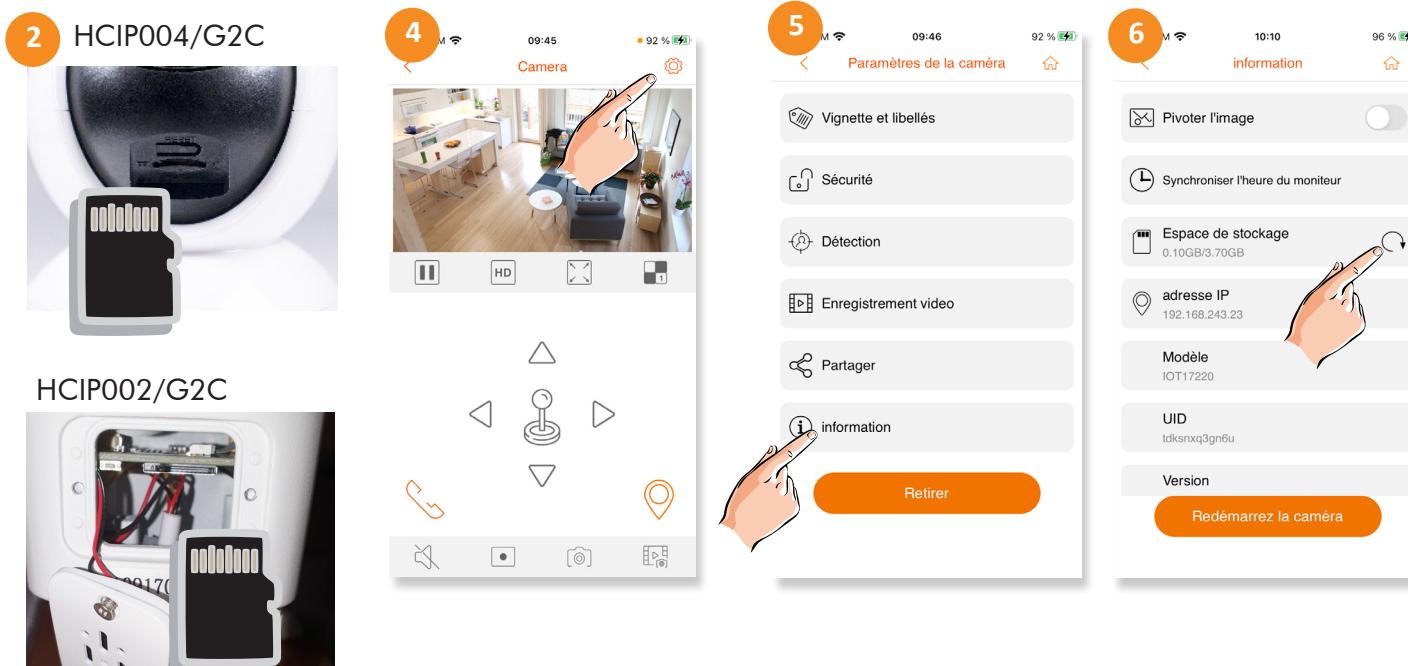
2 HCIP004/G2C

HCIP002/G2C

4
09:45
92 %
Camera
HD

5
09:46
92 %
Paramètres de la caméra
Vignette et libellés
Sécurité
Détection
Enregistrement video
Partager
information
Retirer

6
10:10
96 %
information
Pivoter l'image
Synchroniser l'heure du moniteur
Espace de stockage
0.10GB/3.70GB
adresse IP
192.168.243.23
Modèle
IOT17220
UID
tdksnxq3gn6u
Version
Redémarrez la caméra